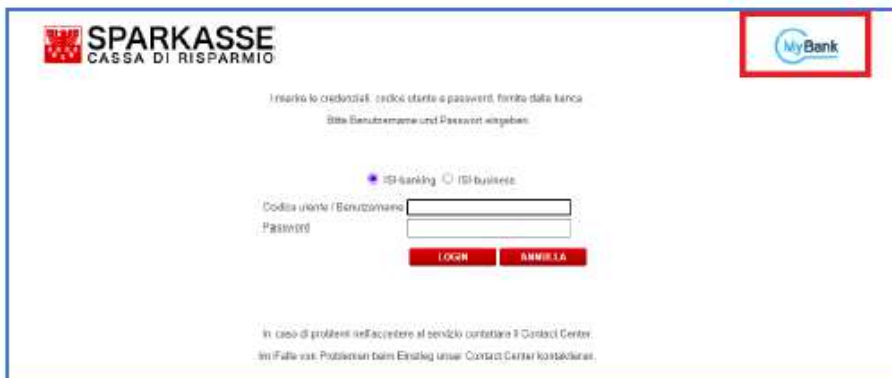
SPARKASSE
CASSA DI RISPARMIO

MyBank

Inserire le credenziali: codice utente e password, fornite dalla banca
Bitte Benutzername und Passwort eingeben

ISI-banking ISI-business

Codice utente / Benutzername
Password

LOGIN
ANNULLA

In caso di problemi nell'accedere al servizio contattare il Contact Center.
Im Falle von Problemen beim Einstieg unser Contact Center kontaktieren.